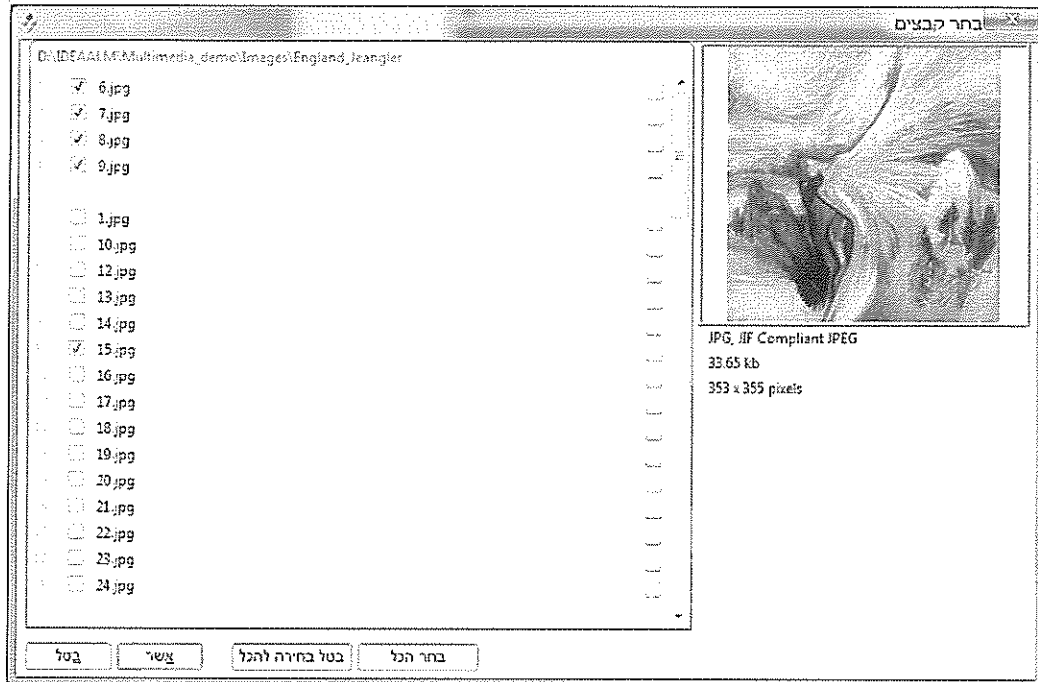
בחר קבצים

D:\IDEAALM\Multimedia_demo\Images\England_Jeangler

6.jpg
7.jpg
8.jpg
9.jpg

1.jpg
10.jpg
12.jpg
13.jpg
14.jpg
15.jpg
16.jpg
17.jpg
18.jpg
19.jpg
20.jpg
21.jpg
22.jpg
23.jpg
24.jpg

JPG, JIF Compliant JPEG
33.65 kb
353 x 355 pixels

בטל
אשר
בטל בחירה להכל
בחר הכל